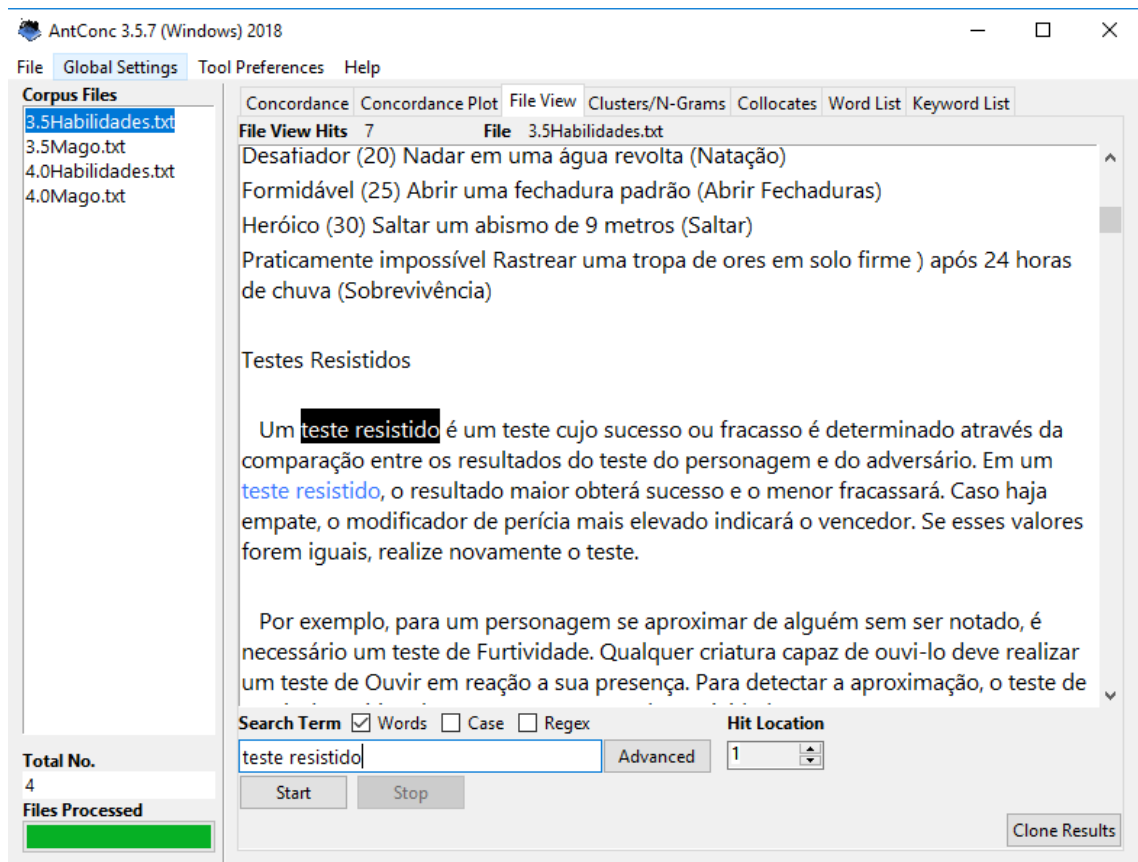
AntConc 3.5.7 (Windows) 2018

File Global Settings Tool Preferences Help

Corpus Files
3.5Habilidades.txt
3.5Mago.txt
4.0Habilidades.txt
4.0Mago.txt

Concordance Concordance Plot File View Clusters/N-Grams Collocates Word List Keyword List

File View Hits 7 File 3.5Habilidades.txt

Desafiador (20) Nadar em uma água revolta (Natação)
Formidável (25) Abrir uma fechadura padrão (Abrir Fechaduras)
Heróico (30) Saltar um abismo de 9 metros (Saltar)
Praticamente impossível Rastrear uma tropa de ores em solo firme ) após 24 horas de chuva (Sobrevivência)

Testes Resistidos

Um teste resistido é um teste cujo sucesso ou fracasso é determinado através da comparação entre os resultados do teste do personagem e do adversário. Em um teste resistido, o resultado maior obterá sucesso e o menor fracassará. Caso haja empate, o modificador de perícia mais elevado indicará o vencedor. Se esses valores forem iguais, realize novamente o teste.

Por exemplo, para um personagem se aproximar de alguém sem ser notado, é necessário um teste de Furtividade. Qualquer criatura capaz de ouvi-lo deve realizar um teste de Ouvir em reação a sua presença. Para detectar a aproximação, o teste de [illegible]

Search Term ☑ Words ☐ Case ☐ Regex
Hit Location
teste resistido
Advanced
1
Start Stop

Total No.
4
Files Processed

Clone Results